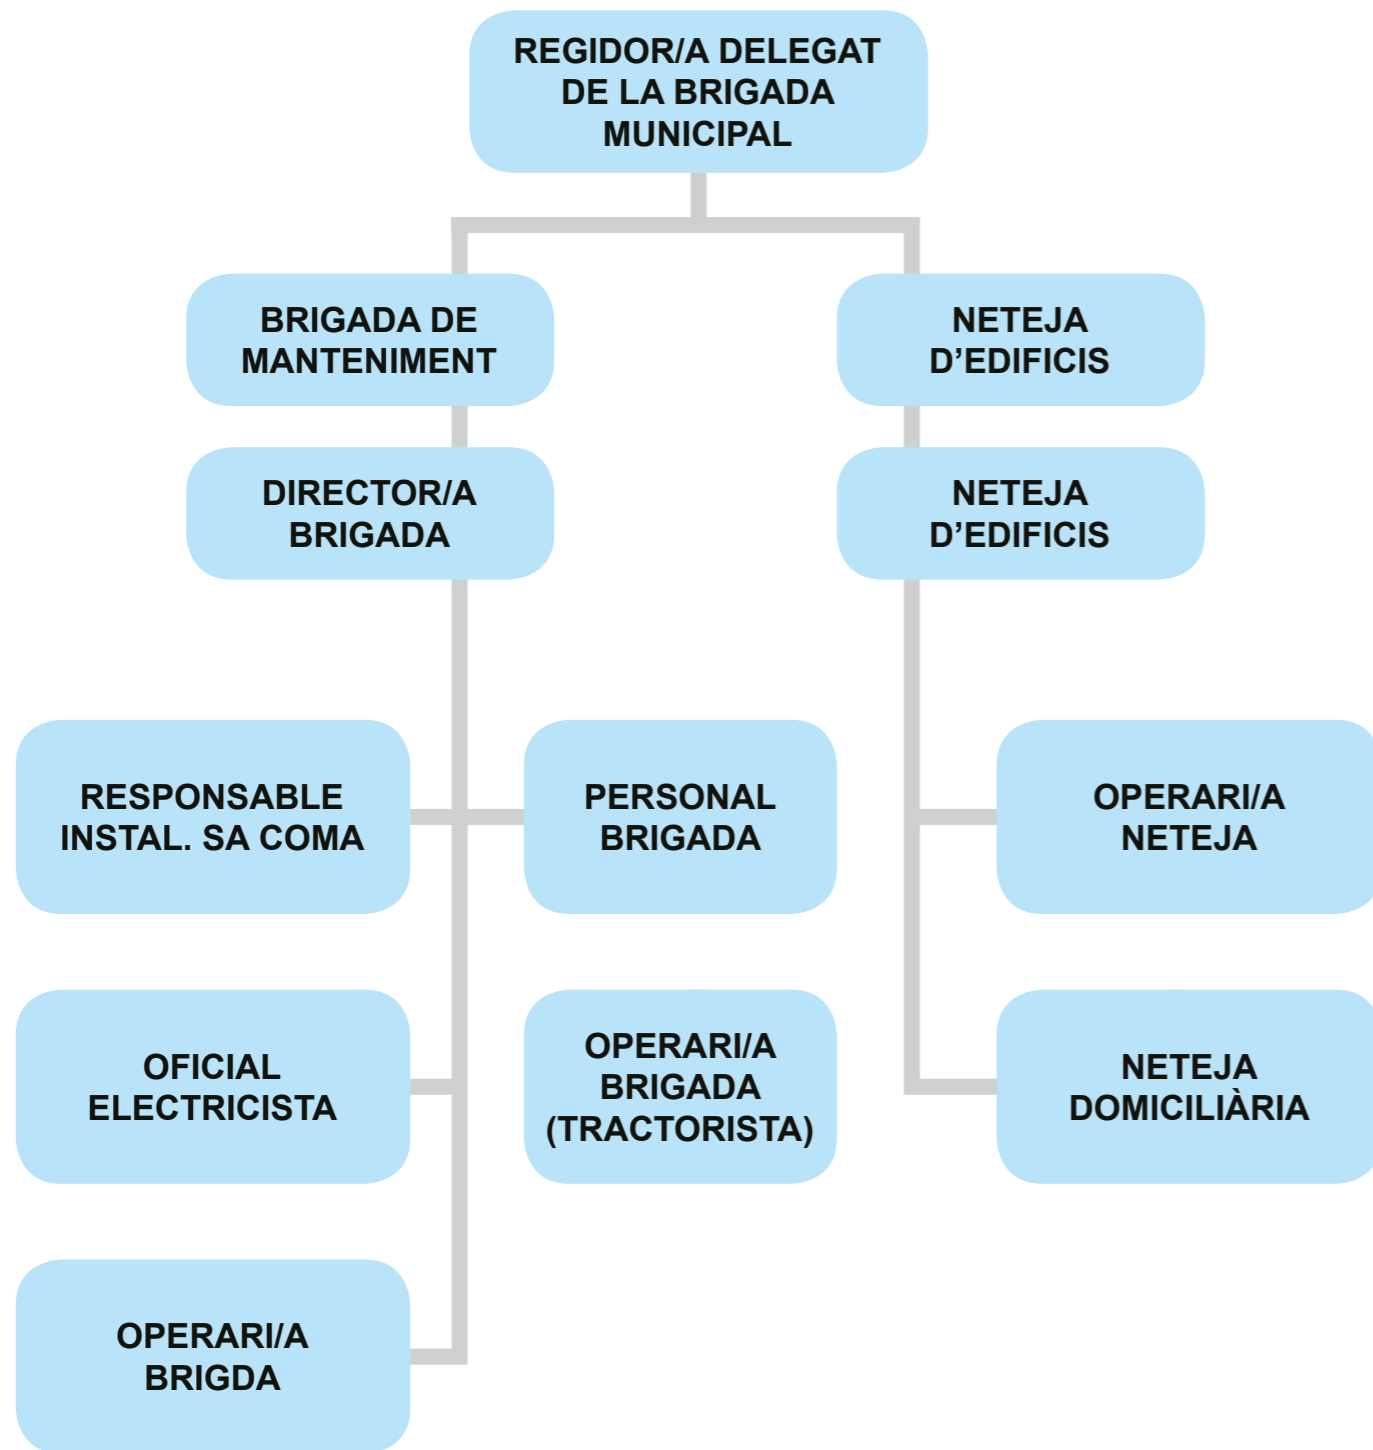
REGIDOR/A DELEGAT DE LA BRIGADA MUNICIPAL

BRIGADA DE MANTENIMENT

NETEJA D’EDIFICIS

DIRECTOR/A BRIGADA

NETEJA D’EDIFICIS

RESPONSABLE INSTAL. SA COMA

PERSONAL BRIGADA

OPERARI/A NETEJA

OFICIAL ELECTRICISTA

OPERARI/A BRIGADA (TRACTORISTA)

NETEJA DOMICILIÀRIA

OPERARI/A BRIGDA